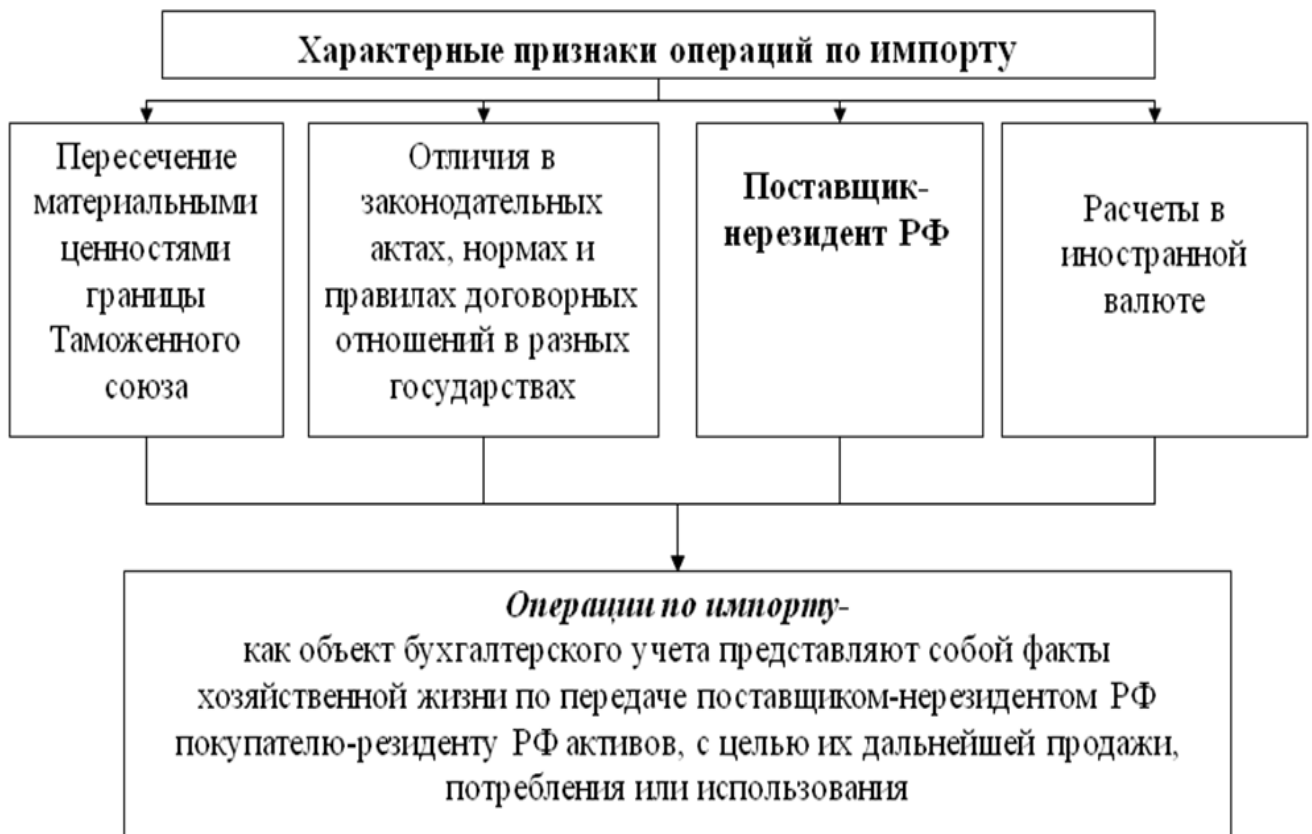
Характерные признаки операций по импорту

Пересечение материальными ценностями границы Таможенного союза

Отличия в законодательных актах, нормах и правилах договорных отношений в разных государствах

Поставщик-нерезидент РФ

Расчеты в иностранной валюте

*Операции по импорту*-
как объект бухгалтерского учета представляют собой факты хозяйственной жизни по передаче поставщиком-нерезидентом РФ покупателю-резиденту РФ активов, с целью их дальнейшей продажи, потребления или использования